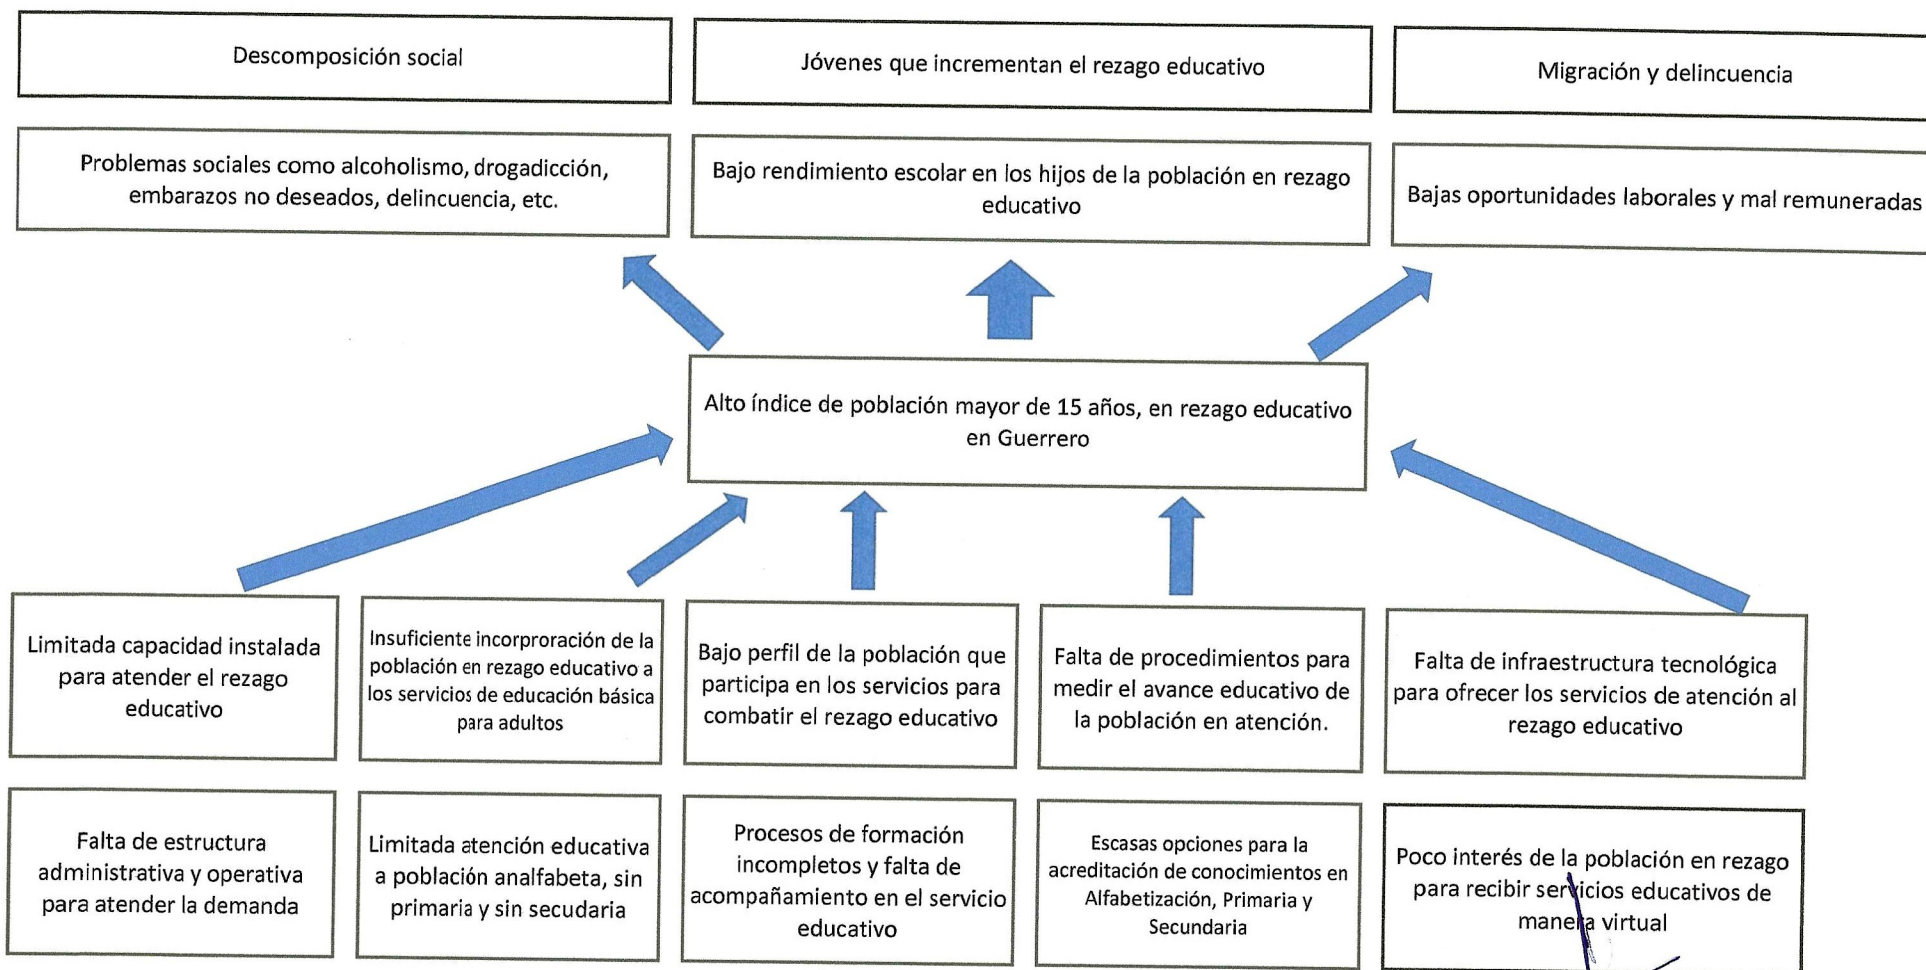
Descomposición social

Jóvenes que incrementan el rezago educativo

Migración y delincuencia

Problemas sociales como alcoholismo, drogadicción, embarazos no deseados, delincuencia, etc.

Bajo rendimiento escolar en los hijos de la población en rezago educativo

Bajas oportunidades laborales y mal remuneradas

Alto índice de población mayor de 15 años, en rezago educativo en Guerrero

Limitada capacidad instalada para atender el rezago educativo

Insuficiente incorproración de la población en rezago educativo a los servicios de educación básica para adultos

Bajo perfil de la población que participa en los servicios para combatir el rezago educativo

Falta de procedimientos para medir el avance educativo de la población en atención.

Falta de infraestructura tecnológica para ofrecer los servicios de atención al rezago educativo

Falta de estructura administrativa y operativa para atender la demanda

Limitada atención educativa a población analfabeta, sin primaria y sin secudaria

Procesos de formación incompletos y falta de acompañamiento en el servicio educativo

Escasas opciones para la acreditación de conocimientos en Alfabetización, Primaria y Secundaria

Poco interés de la población en rezago para recibir servicios educativos de manera virtual